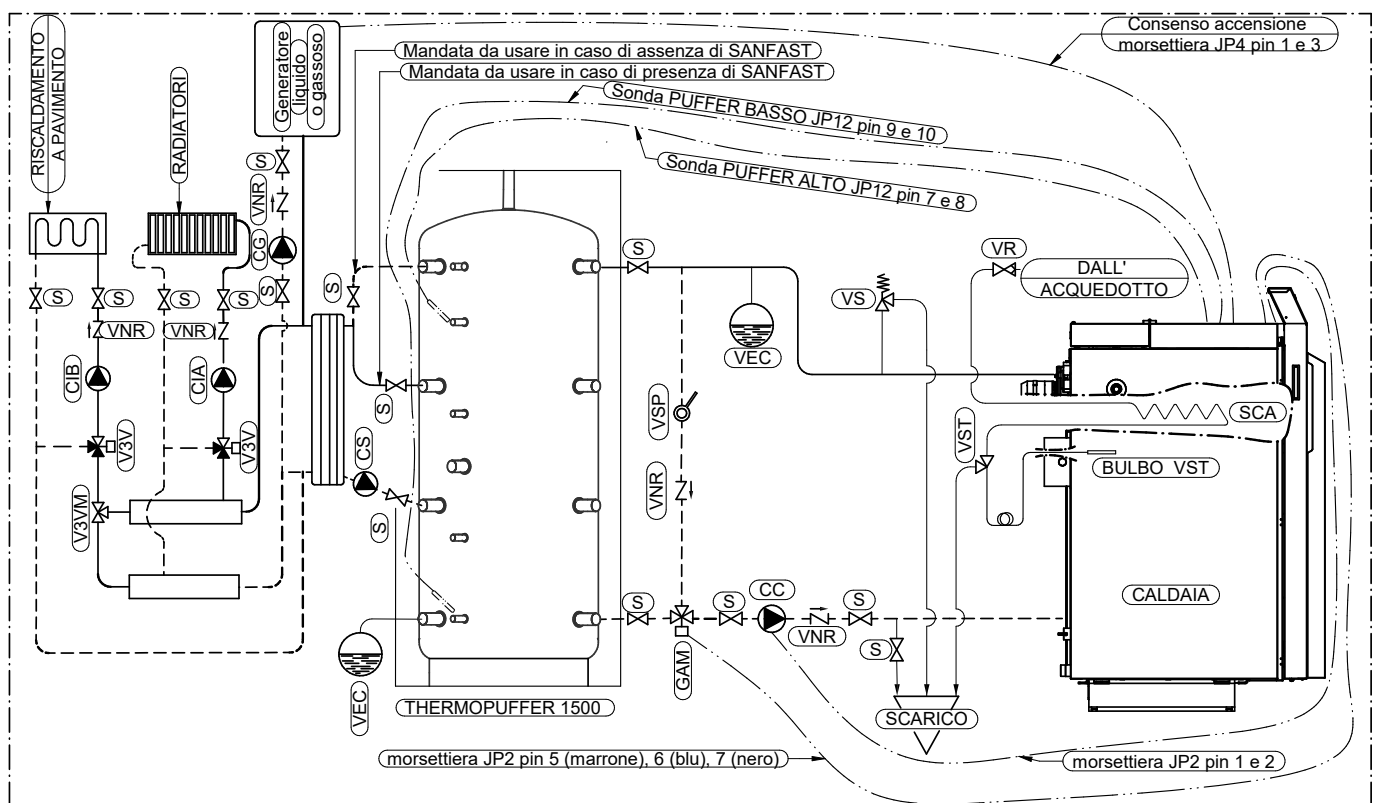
RISCALDAMENTO A PAVIMENTO
RADIATORI
Generatore liquido o gassoso
Mandata da usare in caso di assenza di SANFAST
Mandata da usare in caso di presenza di SANFAST
Consenso accensione morsettiera JP4 pin 1 e 3
Sonda PUFFER BASSO JP12 pin 9 e 10
Sonda PUFFER ALTO JP12 pin 7 e 8
S
VNR
CG
S
S
S
S
S
S
VNR
VNR
CIB
CIA
V3V
V3V
V3VM
S
S
CS
S
S
VEC
VR
DALL' ACQUEDOTTO
VS
VSP
VNR
SCA
VST
BULBO VST
CALDAIA
S
S
CC
S
VNR
S
GAM
VEC
THERMOPUFFER 1500
SCARICO
morsettiera JP2 pin 5 (marrone), 6 (blu), 7 (nero)
morsettiera JP2 pin 1 e 2